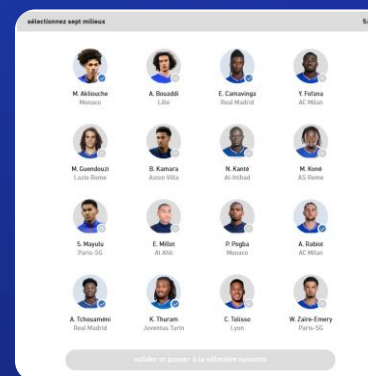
sélectionnez sept milieux

S

M. Akliouche
Monaco

A. Bouaddi
Lille

E. Camavinga
Real Madrid

Y. Fofana
AC Milan

M. Guendouzi
Lazio Rome

B. Kamara
Aston Villa

N. Kanté
Al-Ittihad

M. Koné
AS Rome

S. Mayulu
Paris-SG

E. Millot
Al Ahli

P. Pogba
Monaco

A. Rabiot
AC Milan

A. Tchouaméni
Real Madrid

K. Thuram
Juventus Turin

C. Tolisso
Lyon

W. Zaïre-Emery
Paris-SG

valider et passer à la sélection suivante